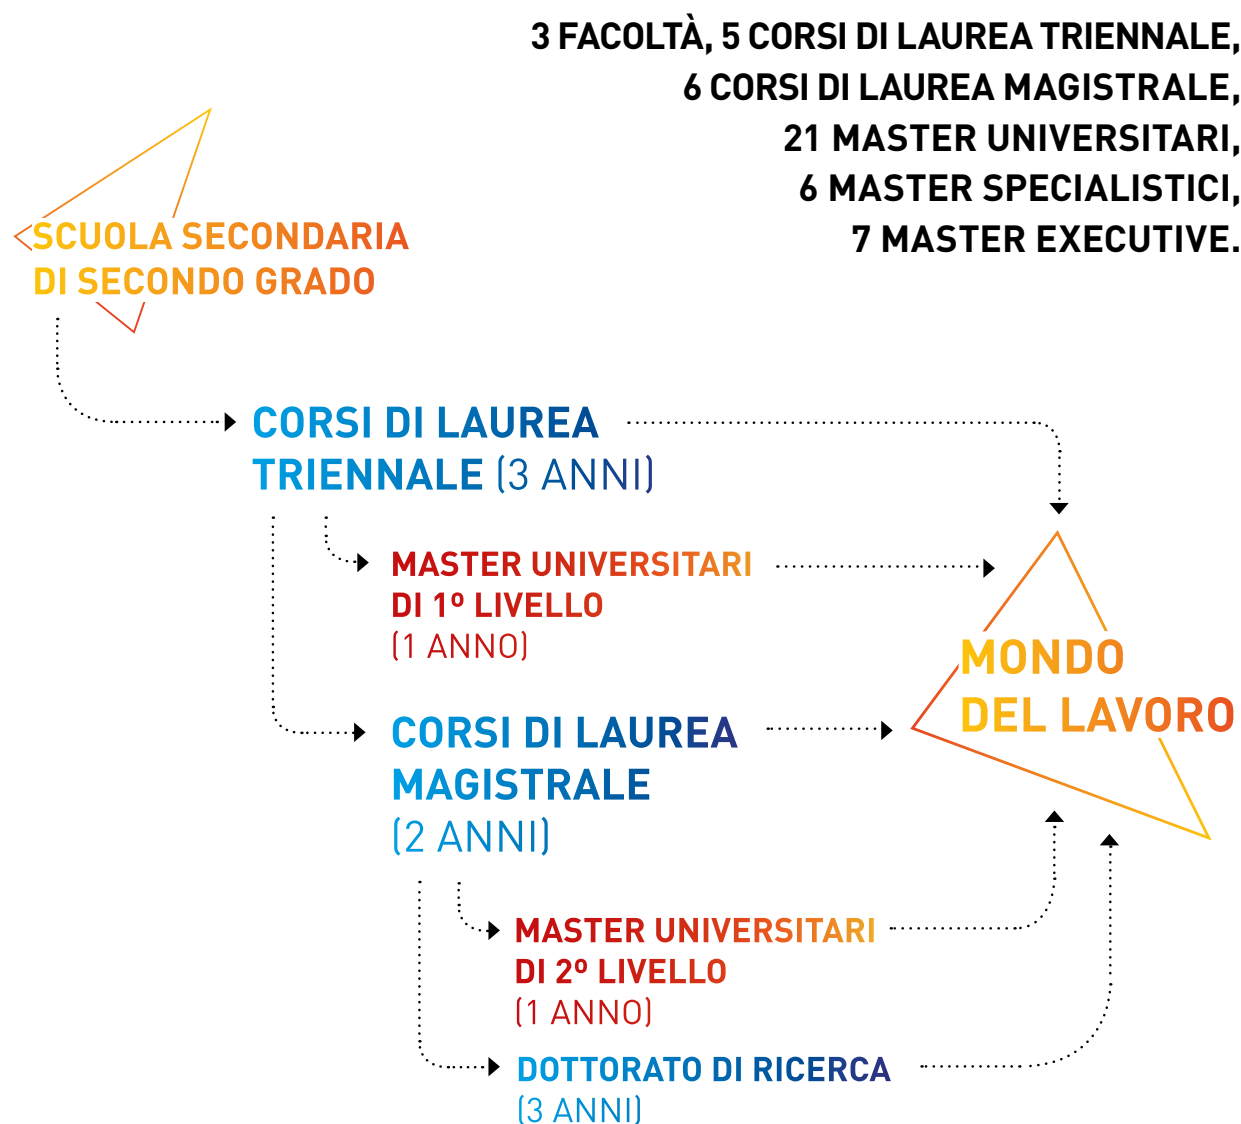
3 FACOLTÀ, 5 CORSI DI LAUREA TRIENNALE,
6 CORSI DI LAUREA MAGISTRALE,
21 MASTER UNIVERSITARI,
6 MASTER SPECIALISTICI,
7 MASTER EXECUTIVE.

SCUOLA SECONDARIA DI SECONDO GRADO

CORSI DI LAUREA TRIENNALE (3 ANNI)

MASTER UNIVERSITARI DI 1º LIVELLO (1 ANNO)

CORSI DI LAUREA MAGISTRALE (2 ANNI)

MONDO DEL LAVORO

MASTER UNIVERSITARI DI 2º LIVELLO (1 ANNO)

DOTTORATO DI RICERCA (3 ANNI)